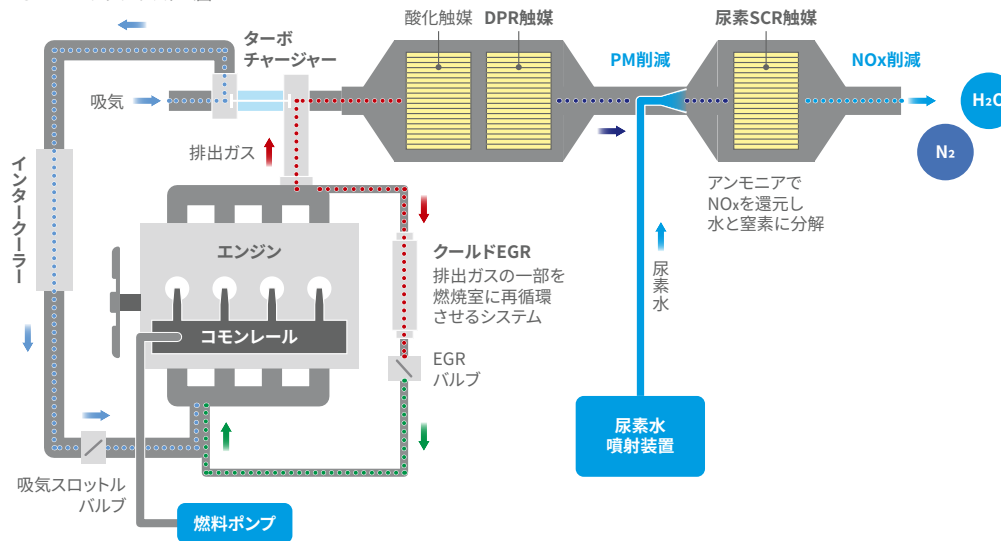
ターボ
チャージャー

酸化触媒 DPR触媒

PM削減

尿素SCR触媒

NOx削減

$H_2O$

$N_2$

吸気

排出ガス

インタークーラー

エンジン

コモンレール

クールドEGR
排出ガスの一部を燃焼室に再循環させるシステム

EGR
バルブ

アンモニアで
NOxを還元し
水と窒素に分解

尿素水

尿素水
噴射装置

吸気スロットル
バルブ

燃料ポンプ